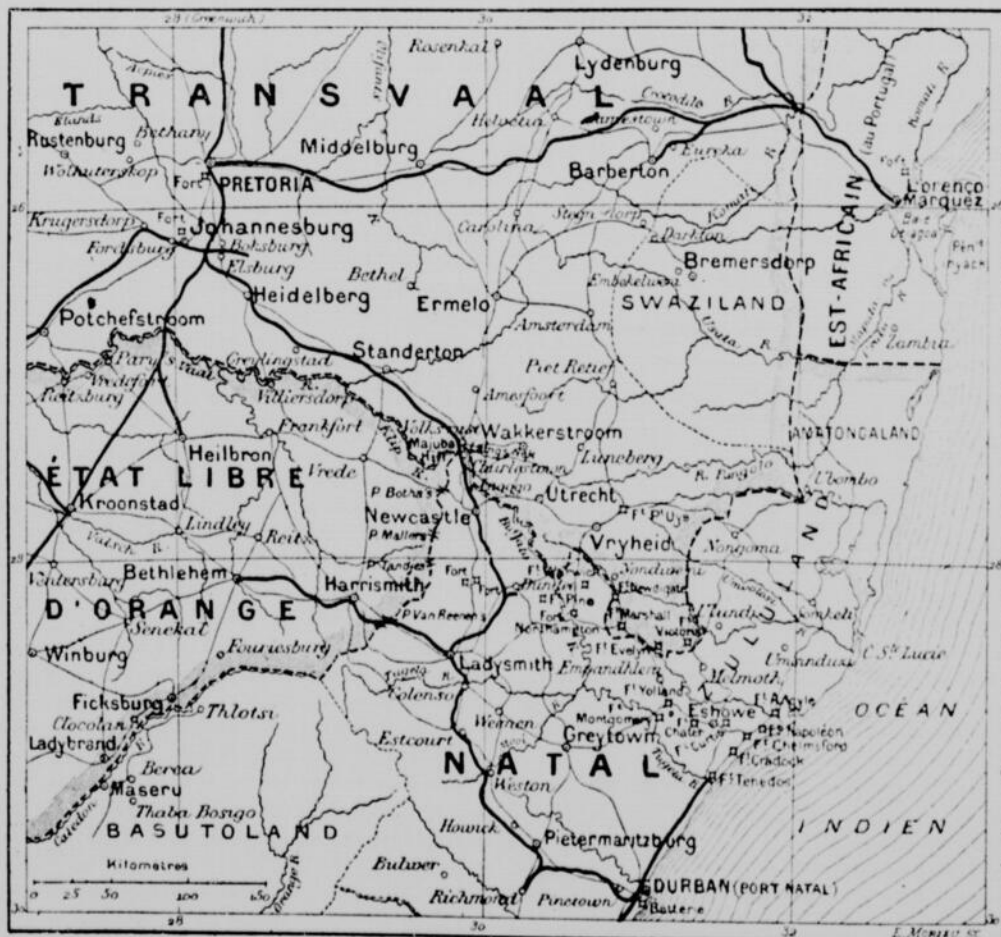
28 (Greenwich)
30
32
Rosenkal
Lydenburg
TRANSVAAL
Crocodile R.
Rustenburg
Bethany
Middelburg
Helvetia
Barberton
Wolhuterskop
Fort
PRETORIA
Eureka
Lorenço Marquez
Krugersdorp
Fort
Johannesburg
Carolina
Komati
Fordsburg
Boksburg
Elsburg
Bremersdorp
Bethel
Embekelweni
Heidelberg
Ermelo
SWAZILAND
EST-AFRICAIN
Potchefstroom
Amsterdam
Standerton
Greylingstad
Piet Retief
Parys
Villiersdorp
Amersfoort
Vredefort
Rietsburg
Frankfort
Volksrust
Wakkerstroom
AMATONGALAND
Heilbron
Majuba Hill
Charlestown
Luneberg
R. Pongola
ÉTAT LIBRE
Vrede
Utrecht
Ubombo
Kroonstad
P. Bothas
Newcastle
Lindley
Reitz
P. Mallers
Vryheid
Nongoma
Vals R.
Ventersburg
Bethlehem
Harrismith
Fort
Dundee
Fort Pine
D'ORANGE
P. Van Reenen
Fort Marshall
Senekal
Northampton
Victoria
Ulundi
Winburg
Fouriesburg
Ladysmith
Fort Evelyn
Umundusi
C. St. Lucie
Colenso
Empandhleni
Melmoth
Ficksburg
Thlotsi
Fort Yolland
OCEAN
Clocolan
Weenen
Eshowe
Fort Napoléon
Ladybrand
Estcourt
Greytown
Fort Chelmsford
Berea
Maseru
NATAL
Fort Crealock
Fort Tenedos
Thaba Bosigo
Weston
BASUTOLAND
Howick
INDIEN
Pietermaritzburg
Kilometres
0 25 50 100 150
Bulwer
Richmond
Pinetown
DURBAN (PORT NATAL)
Batterie
28
30
32